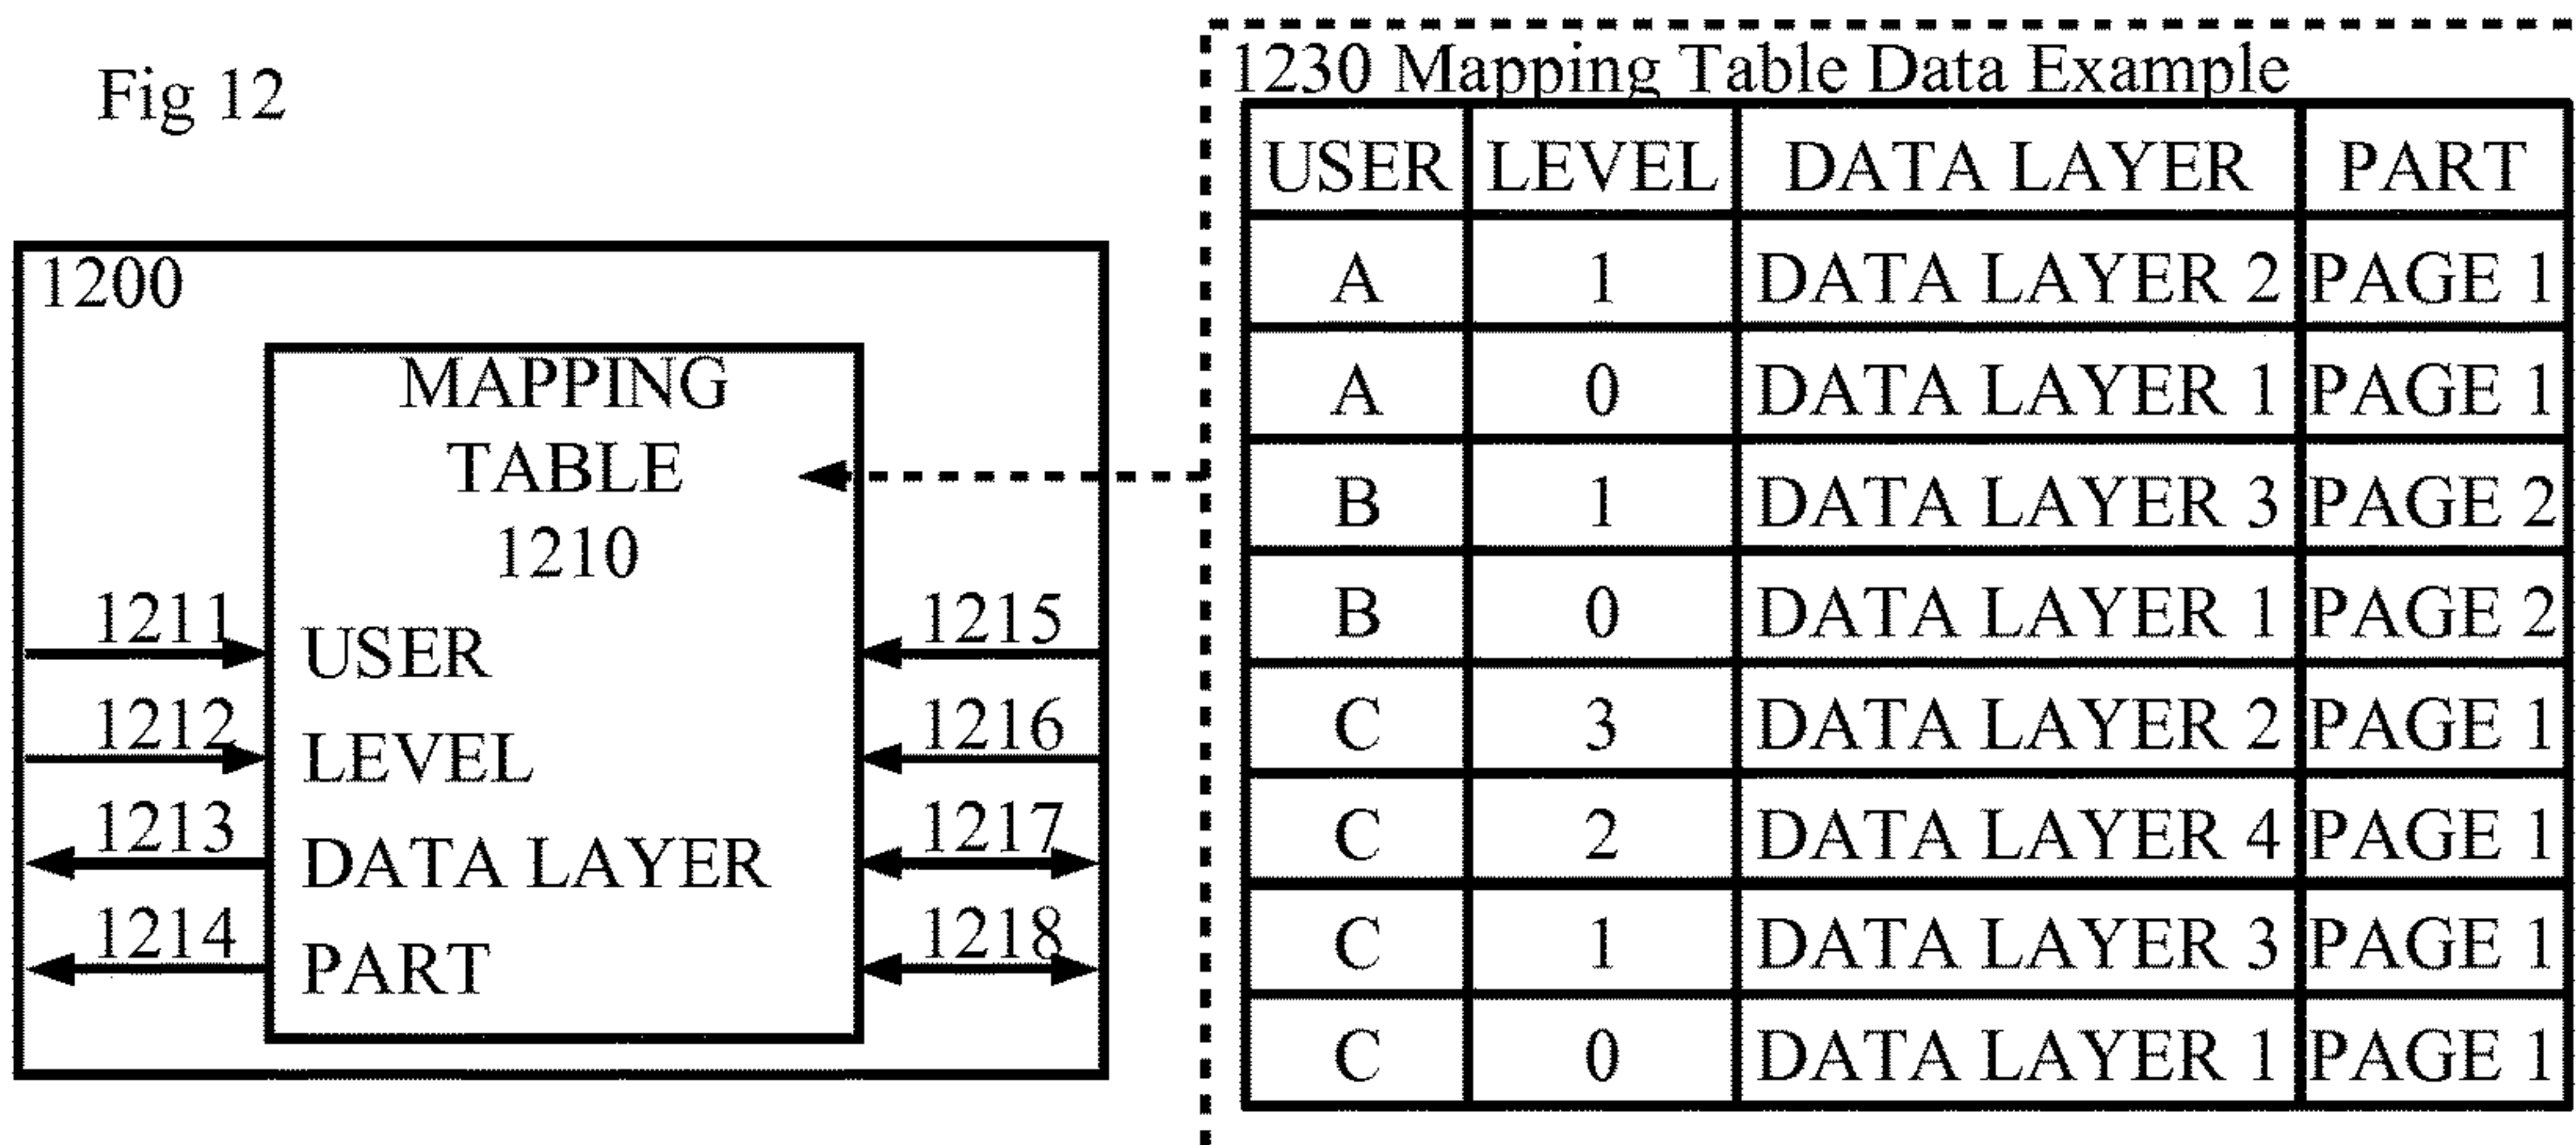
Fig 12

1200

MAPPING TABLE 1210

1211 USER
1212 LEVEL
1213 DATA LAYER
1214 PART

1215
1216
1217
1218

1230 Mapping Table Data Example

| USER | LEVEL | DATA LAYER | PART |
|---|---|---|---|
| A | 1 | DATA LAYER 2 | PAGE 1 |
| A | 0 | DATA LAYER 1 | PAGE 1 |
| B | 1 | DATA LAYER 3 | PAGE 2 |
| B | 0 | DATA LAYER 1 | PAGE 2 |
| C | 3 | DATA LAYER 2 | PAGE 1 |
| C | 2 | DATA LAYER 4 | PAGE 1 |
| C | 1 | DATA LAYER 3 | PAGE 1 |
| C | 0 | DATA LAYER 1 | PAGE 1 |